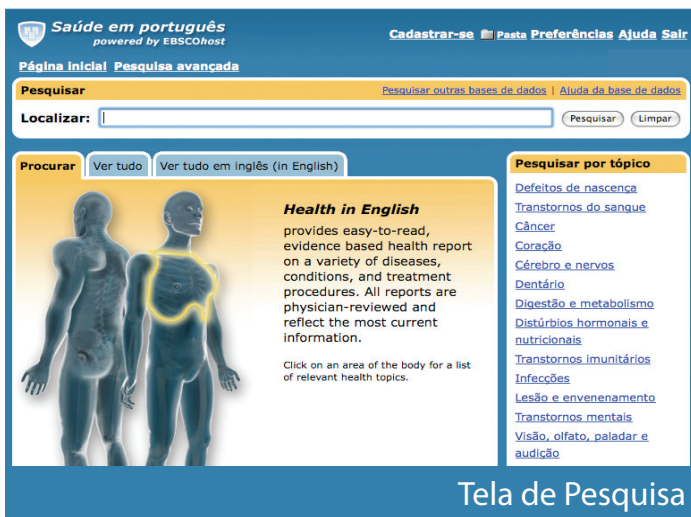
Saúde em português
powered by EBSCOhost

Cadastrar-se Pasta Preferências Ajuda Sair

Página inicial Pesquisa avançada

Pesquisar
Pesquisar outras bases de dados | Ajuda da base de dados

Localizar: Pesquisar Limpar

Procurar Ver tudo Ver tudo em inglês (in English)

Health in English
provides easy-to-read, evidence based health report on a variety of diseases, conditions, and treatment procedures. All reports are physician-reviewed and reflect the most current information.

Click on an area of the body for a list of relevant health topics.

Pesquisar por tópico
Defeitos de nascença
Transtornos do sangue
Câncer
Coração
Cérebro e nervos
Dentário
Digestão e metabolismo
Distúrbios hormonais e nutricionais
Transtornos imunitários
Infecções
Lesão e envenenamento
Transtornos mentais
Visão, olfato, paladar e audição

Tela de Pesquisa